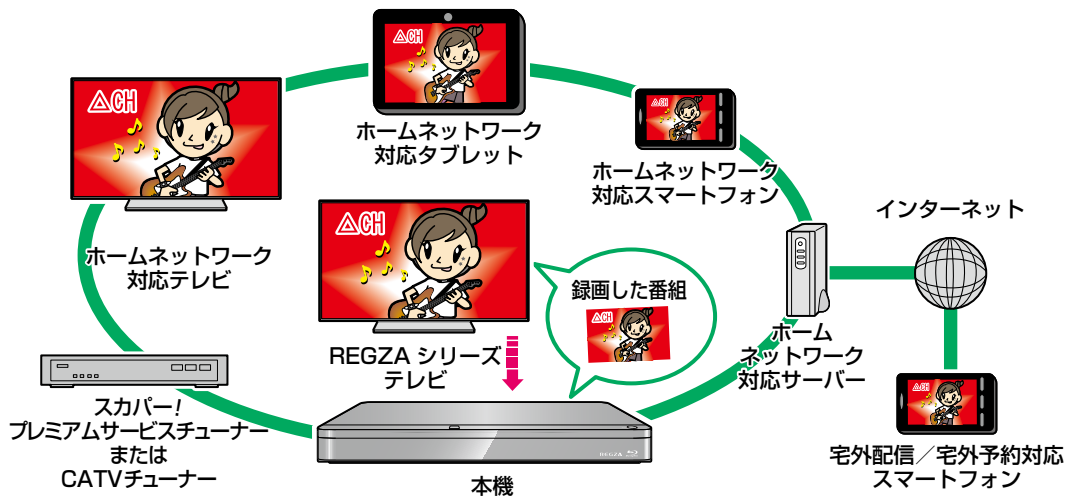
△CH

ホームネットワーク
対応タブレット

△CH

ホームネットワーク
対応スマートフォン

△CH

ホームネットワーク
対応テレビ

インターネット

△CH

録画した番組

△CH

ホーム
ネットワーク
対応サーバー

REGZA シリーズ
テレビ

スカパー!
プレミアムサービスチューナー
または
CATVチューナー

REGZA

本機

△CH

宅外配信/宅外予約対応
スマートフォン